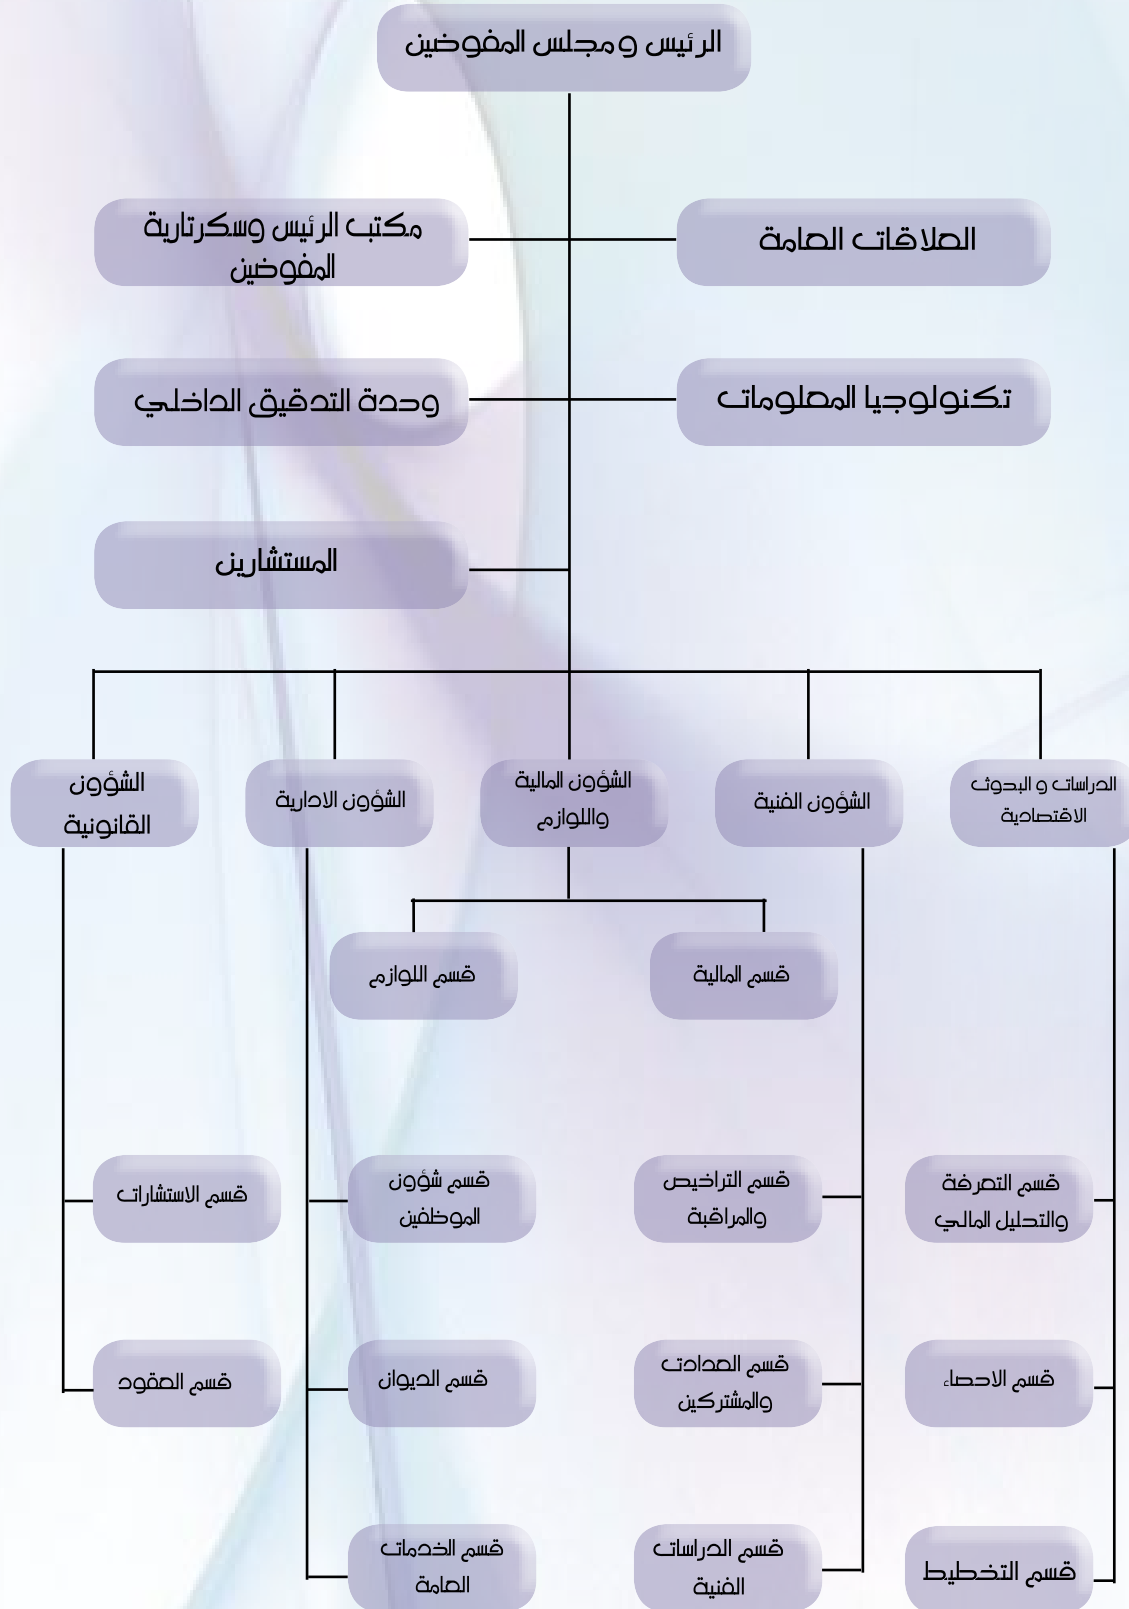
الرئيس ومجلس المفوضين

العلاقات العامة

مكتب الرئيس وسكرتارية المفوضين

تكنولوجيا المعلومات

وحدة التدقيق الداخلي

المستشارين

الدراسات و البحوث الاقتصادية

الشؤون الفنية

الشؤون المالية واللوازم

الشؤون الادارية

الشؤون القانونية

قسم المالية

قسم اللوازم

قسم التعرفة والتحليل المالي

قسم التراخيص والمراقبة

قسم شؤون الموظفين

قسم الاستشارات

قسم الاحصاء

قسم العدادت والمشتركين

قسم الديوان

قسم العقود

قسم التخطيط

قسم الدراسات الفنية

قسم الخدمات العامة